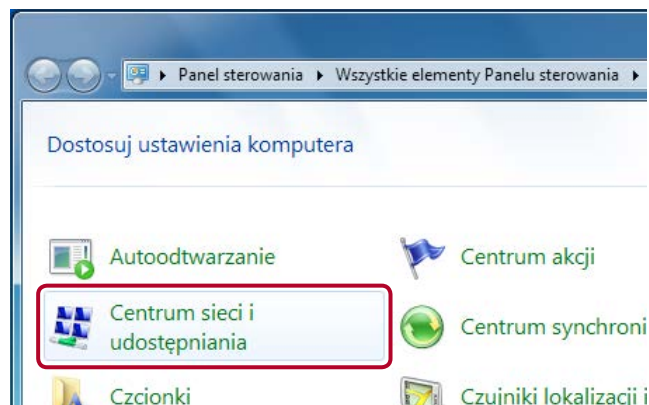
▸ Panel sterowania ▸ Wszystkie elementy Panelu sterowania ▸

Dostosuj ustawienia komputera

Autoodtwarzanie

Centrum akcji

Centrum sieci i udostępniania

Centrum synchroni

Czcionki

Czujniki lokalizacji i